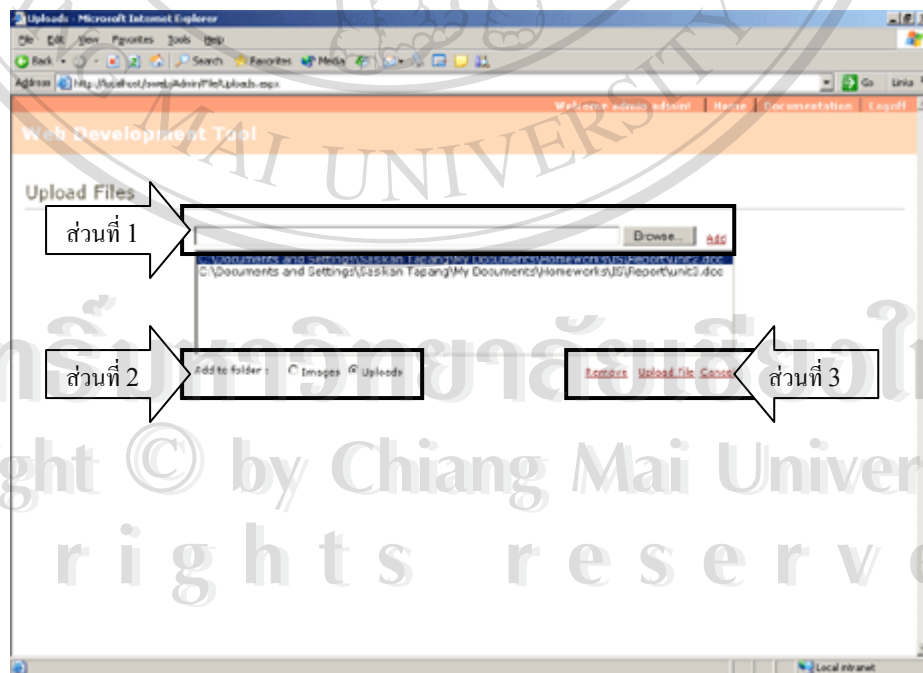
Uploads - Microsoft Internet Explorer

File Edit View Favorites Tools Help

Back Search Favorites Media

Address http://localhost/webAdmin/File/Uploads.aspx Go Links

Welcome admin admin! | Home | Documentation | Logoff

Web Development Tool

MAI UNIVERSITY

Upload Files

ส่วนที่ 1

Browse... Add

C:\Documents and Settings\Sasikan Tapang\My Documents\Homeworks\IS\Report\unit2.doc
C:\Documents and Settings\Sasikan Tapang\My Documents\Homeworks\IS\Report\unit3.doc

ส่วนที่ 2

Add to folder : Images Uploads

Remove Upload file Cancel

ส่วนที่ 3

ลิขสิทธิ์มหาวิทยาลัยเชียงใหม่

Copyright © by Chiang Mai University

All rights reserved

Local intranet